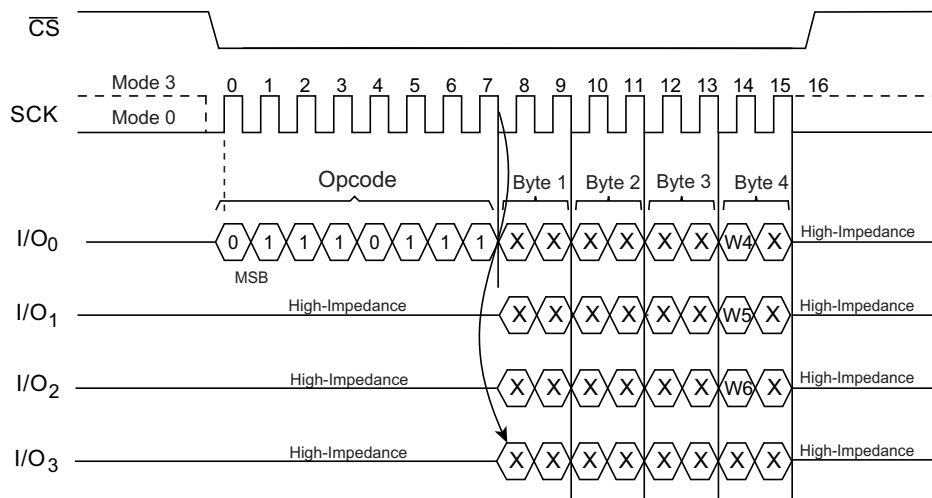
$\overline{CS}$

Mode 3
SCK
Mode 0

0 1 2 3 4 5 6 7 8 9 10 11 12 13 14 15 16

Opcode
Byte 1 Byte 2 Byte 3 Byte 4

$I/O_0$ 0 1 1 1 0 1 1 1 X X X X X X W4 X High-Impedance
MSB

$I/O_1$ High-Impedance X X X X X X W5 X High-Impedance

$I/O_2$ High-Impedance X X X X X X W6 X High-Impedance

$I/O_3$ High-Impedance X X X X X X X X High-Impedance